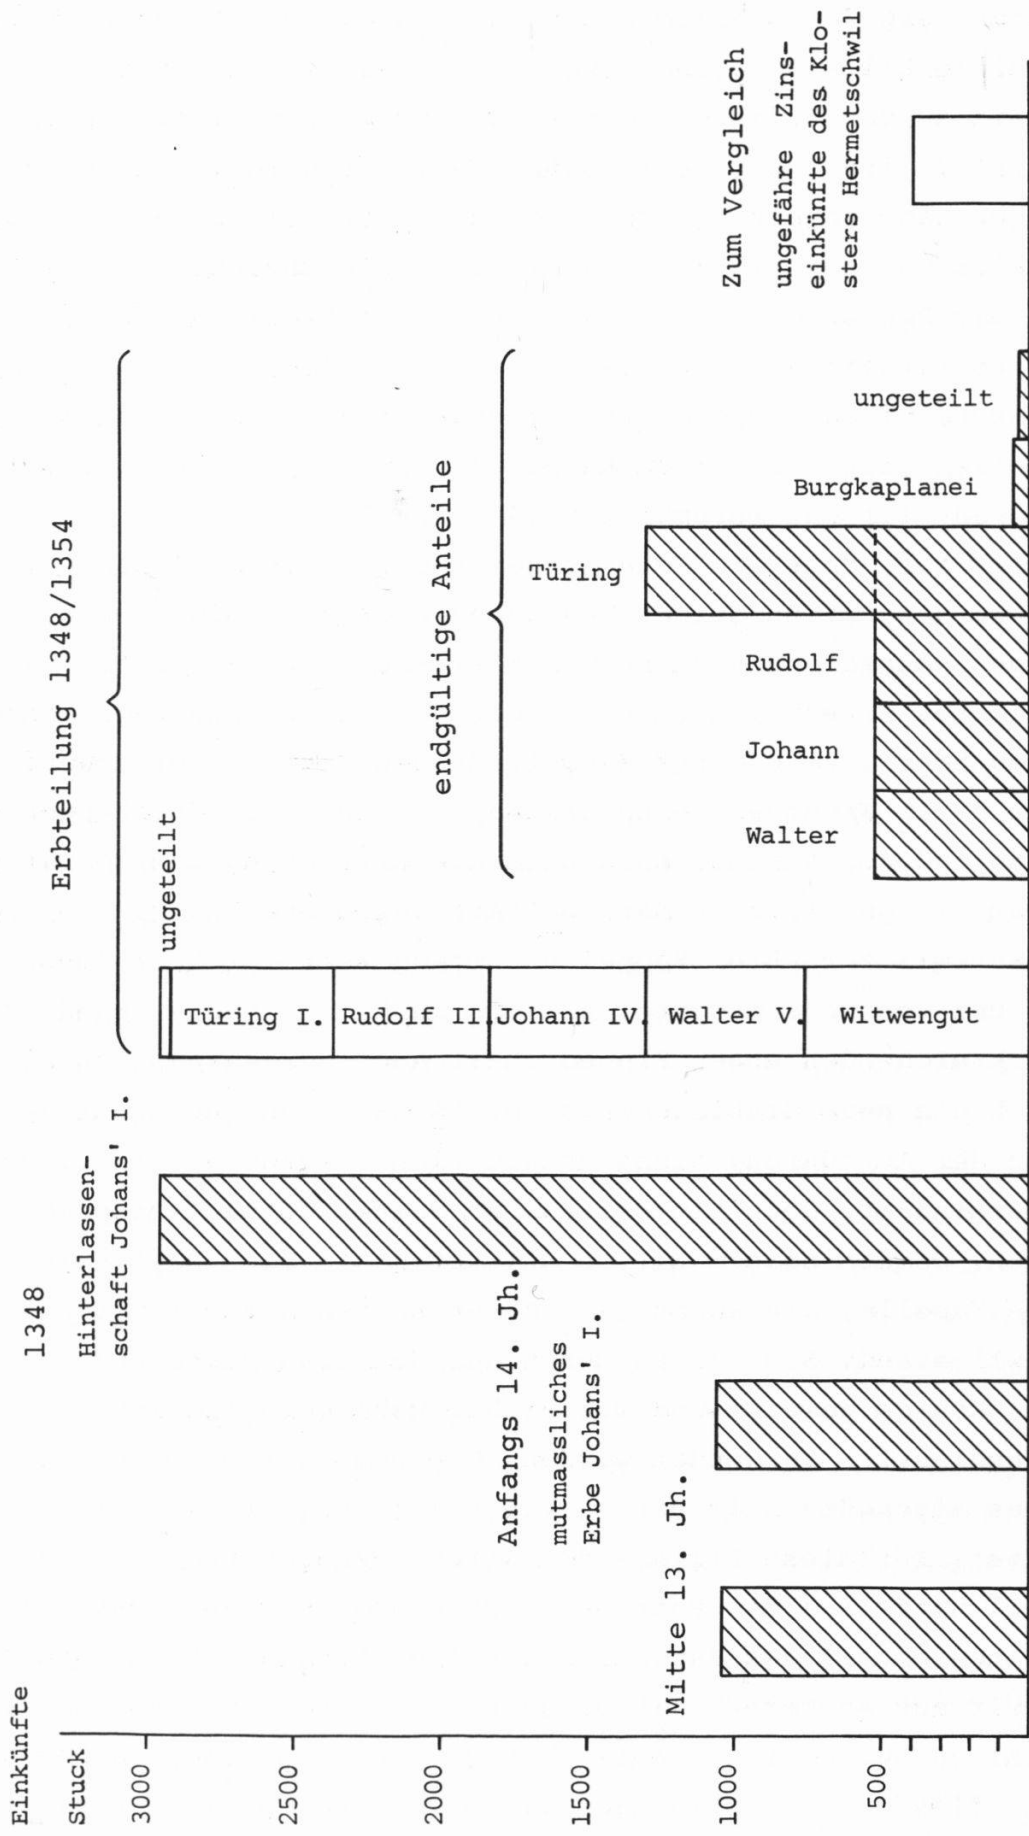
Einkünfte
Stuck

3000
2500
2000
1500
1000
500

Mitte 13. Jh.

Anfangs 14. Jh.
mutmassliches Erbe Johans' I.

1348
Hinterlassenschaft Johans' I.

Erbteilung 1348/1354

ungeteilt
Türing I.
Rudolf II.
Johann IV.
Walter V.
Witwengut

endgültige Anteile
Walter
Johann
Rudolf
Türing
Burgkaplanei
ungeteilt

Zum Vergleich
ungefähre Zinseinkünfte des Klosters Hermetschwil